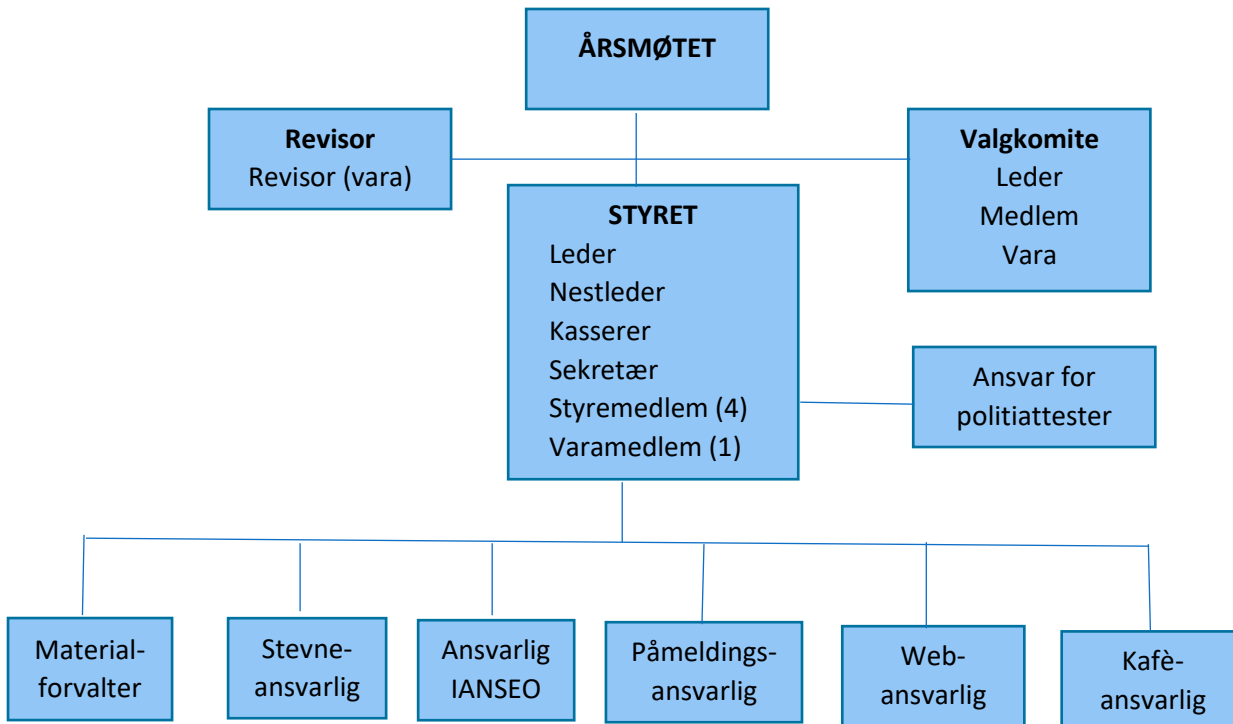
ÅRSMØTET

Revisor
Revisor (vara)

Valgkomite
Leder
Medlem
Vara

STYRET
Leder
Nestleder
Kasserer
Sekretær
Styremedlem (4)
Varamedlem (1)

Ansvar for politiattester

Material-forvalter

Stevne-ansvarlig

Ansvarlig IANSEO

Påmeldings-ansvarlig

Web-ansvarlig

Kafè-ansvarlig